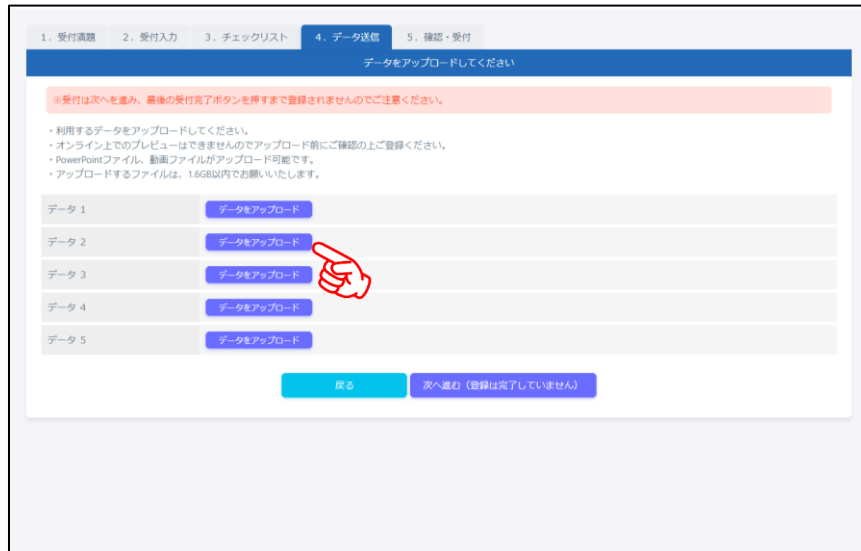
1．受付演題　2．受付入力　3．チェックリスト　4．データ送信　5．確認・受付

データをアップロードしてください

※受付は次へを進み、最後の受付完了ボタンを押すまで登録されませんのでご注意ください。

・利用するデータをアップロードしてください。
・オンライン上でのプレビューはできませんのでアップロード前にご確認の上ご登録ください。
・PowerPointファイル、動画ファイルがアップロード可能です。
・アップロードするファイルは、1.6GB以内でお願いいたします。

| データ 1 | データをアップロード |
|---|---|
| データ 2 | データをアップロード |
| データ 3 | データをアップロード |
| データ 4 | データをアップロード |
| データ 5 | データをアップロード |

戻る　次へ進む（登録は完了していません）